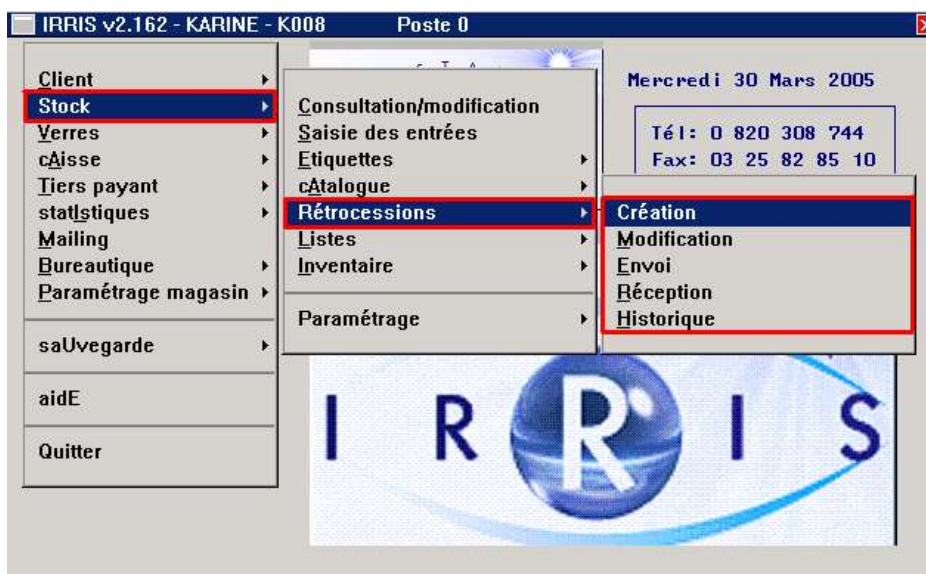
IRRIS v2.162 - KARINE - K008 Poste 0

Client
Stock
Verres
cAisse
Tiers payant
statIstiques
Mailing
Bureautique
Paramétrage magasin

saUvegarde

aidE

Quitter

Consultation/modification
Saisie des entrées
Etiquettes
cAtalogue
Rétrocessions
Listes
Inventaire

Paramétrage

Création
Modification
Envoi
Réception
Historique

Mercredi 30 Mars 2005

Tél: 0 820 308 744
Fax: 03 25 82 85 10

IRRIS